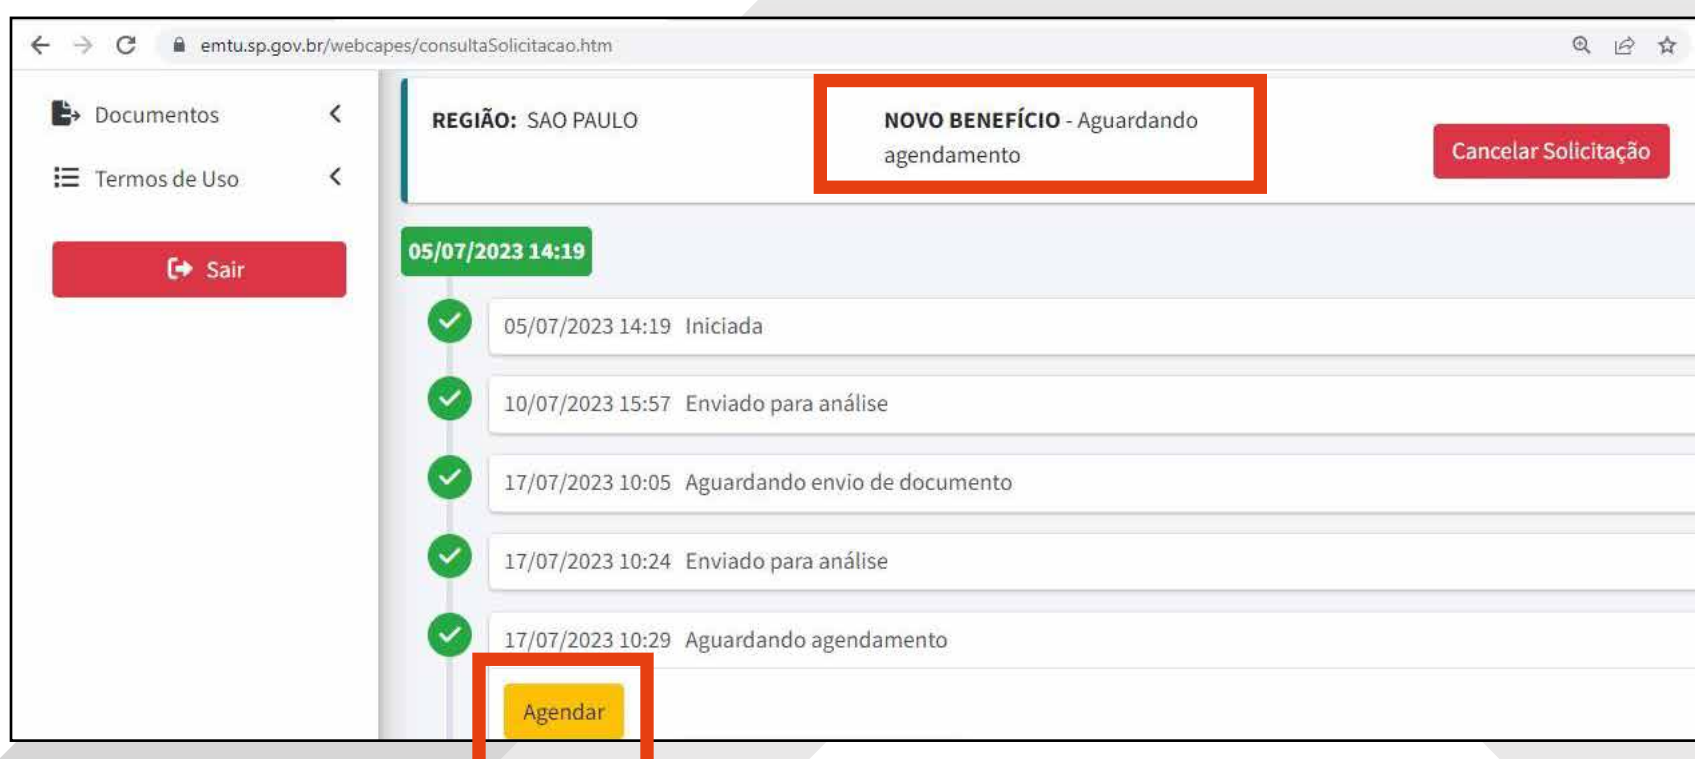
emtu.sp.gov.br/webcapes/consultaSolicitacao.htm

Documentos

Termos de Uso

Sair

REGIÃO: SAO PAULO

NOVO BENEFÍCIO - Aguardando agendamento

Cancelar Solicitação

05/07/2023 14:19

05/07/2023 14:19 Iniciada

10/07/2023 15:57 Enviado para análise

17/07/2023 10:05 Aguardando envio de documento

17/07/2023 10:24 Enviado para análise

17/07/2023 10:29 Aguardando agendamento

Agendar